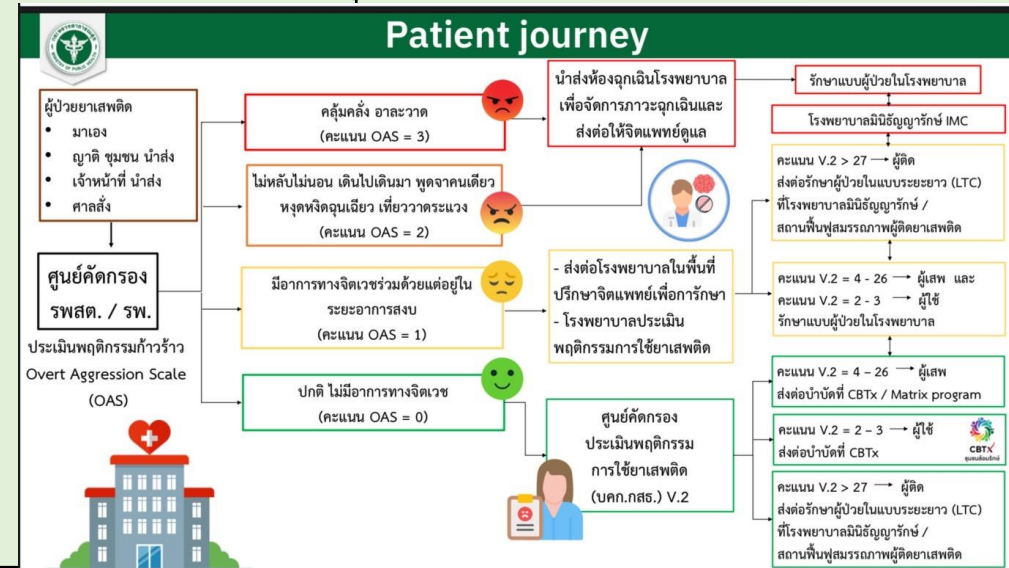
Patient journey

ผู้ป่วยยาเสพติด
• มาเอง
• ญาติ ชุมชน นำส่ง
• เจ้าหน้าที่ นำส่ง
• ศาลสั่ง

ศูนย์คัดกรอง รพสต. / รพ.

ประเมินพฤติกรรมก้าวร้าว Overt Aggression Scale (OAS)

คลุ้มคลั่ง อาละวาด (คะแนน OAS = 3)

ไม่หลับไม่นอน เดินไปเดินมา พูดจาคนเดียว หงุดหงิดฉุนเฉียว เที่ยววาดระแวง (คะแนน OAS = 2)

มีอาการทางจิตเวชร่วมด้วยแต่อยู่ในระยะอาการสงบ (คะแนน OAS = 1)

ปกติ ไม่มีอาการทางจิตเวช (คะแนน OAS = 0)

นำส่งห้องฉุกเฉินโรงพยาบาล เพื่อจัดการภาวะฉุกเฉินและส่งต่อให้จิตแพทย์ดูแล

- ส่งต่อโรงพยาบาลในพื้นที่ ปรึกษาจิตแพทย์เพื่อการรักษา
- โรงพยาบาลประเมินพฤติกรรมการใช้ยาเสพติด

ศูนย์คัดกรอง ประเมินพฤติกรรม การใช้ยาเสพติด (บคก.กสธ.) V.2

รักษาแบบผู้ป่วยในโรงพยาบาล

โรงพยาบาลมินิธัญญารักษ์ IMC

คะแนน V.2 > 27 → ผู้ติด
ส่งต่อรักษาผู้ป่วยในแบบระยะยาว (LTC) ที่โรงพยาบาลมินิธัญญารักษ์ / สถานฟื้นฟูสมรรถภาพผู้ติดยาเสพติด

คะแนน V.2 = 4 - 26 → ผู้เสพ และ
คะแนน V.2 = 2 - 3 → ผู้ใช้
รักษาแบบผู้ป่วยในโรงพยาบาล

คะแนน V.2 = 4 – 26 → ผู้เสพ
ส่งต่อบำบัดที่ CBTx / Matrix program

คะแนน V.2 = 2 – 3 → ผู้ใช้
ส่งต่อบำบัดที่ CBTx

CBTx

คะแนน V.2 > 27 → ผู้ติด
ส่งต่อรักษาผู้ป่วยในแบบระยะยาว (LTC) ที่โรงพยาบาลมินิธัญญารักษ์ / สถานฟื้นฟูสมรรถภาพผู้ติดยาเสพติด